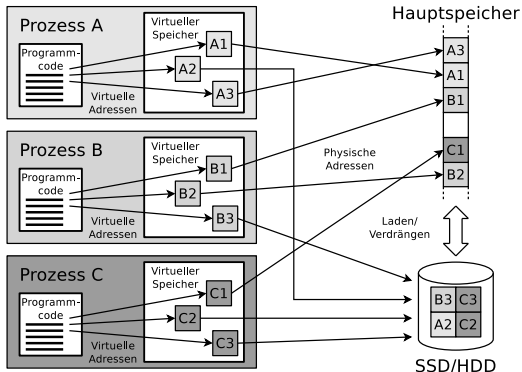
Prozess A

Programmcode

Virtueller Speicher

A1

A2

A3

Virtuelle Adressen

Prozess B

Programmcode

Virtueller Speicher

B1

B2

B3

Virtuelle Adressen

Prozess C

Programmcode

Virtueller Speicher

C1

C2

C3

Virtuelle Adressen

Hauptspeicher

A3

A1

B1

C1

B2

Physische Adressen

Laden/ Verdrängen

B3

C3

A2

C2

SSD/HDD